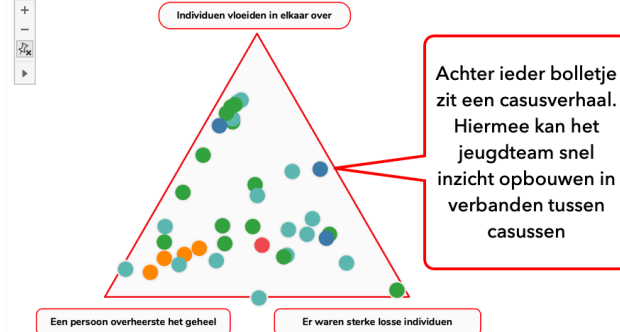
+
−
▸

Individuen vloeiden in elkaar over

Achter ieder bolletje zit een casusverhaal. Hiermee kan het jeugdteam snel inzicht opbouwen in verbanden tussen casussen

Een persoon overheerste het geheel

Er waren sterke losse individuen